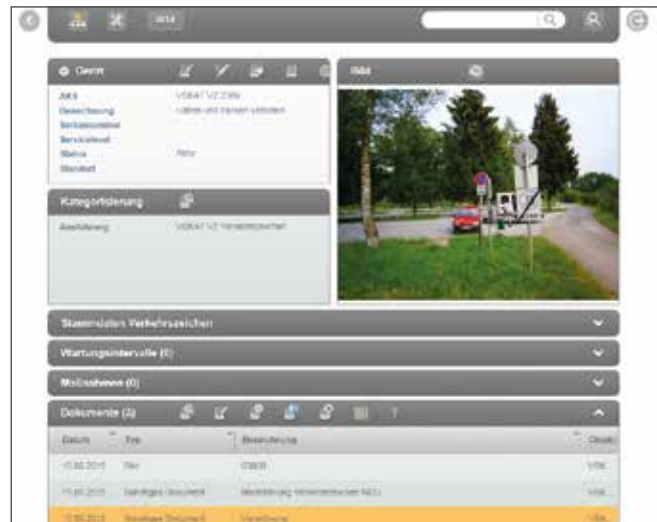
Gerät

AKS | VSKAT VZ 2309
Bezeichnung | Halten und Parken verboten
Seriennummer
Servicelevel
Status | Aktiv
Standort

Bild

Kategorisierung

Ausführung | VSKAT VZ Verkehrszeichen

Stammdaten Verkehrszeichen

Wartungsintervalle (0)

Maßnahmen (0)

Dokumente (3)

| Datum | Typ | Bezeichnung | Dbsatz |
|---|---|---|---|
| 15.06.2015 | Bild | 0369 | VSK |
| 11.06.2015 | Sonstiges Dokument | Anordnung Verkehrszeichen NEU | VSK |
| 12.06.2015 | Sonstiges Dokument | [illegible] | VSK |